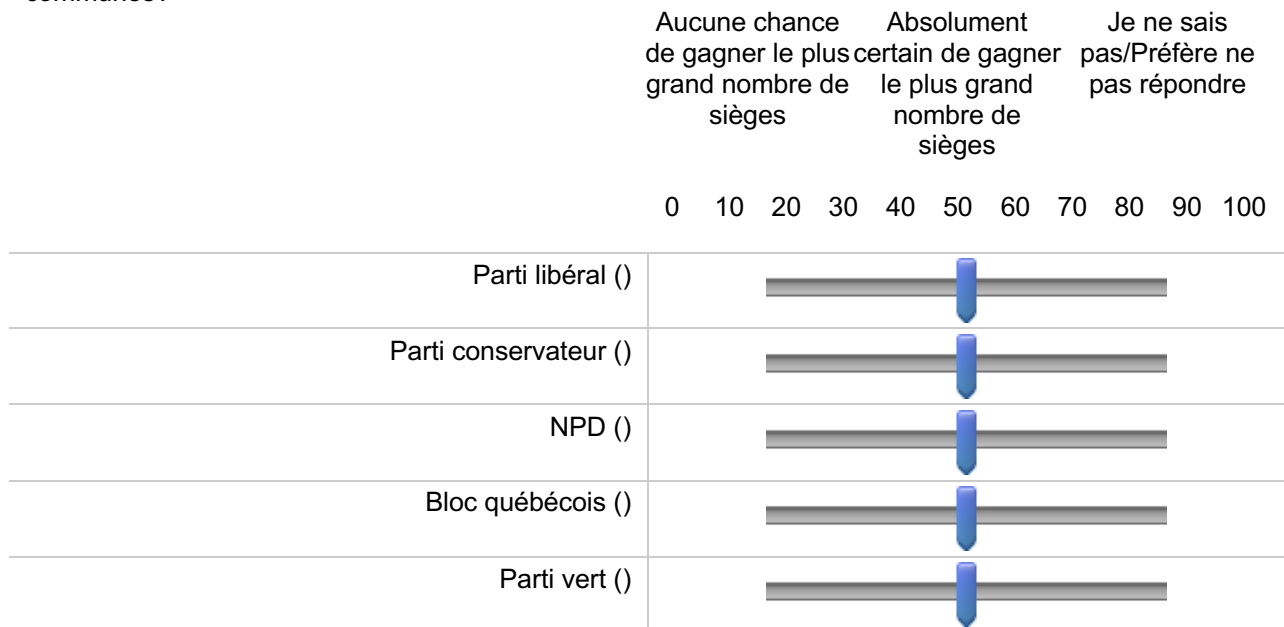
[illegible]

| | Aucune chance de gagner le plus grand nombre de sièges | Absolument certain de gagner le plus grand nombre de sièges | Je ne sais pas/Préfère ne pas répondre |
|---|---|---|---|

0 10 20 30 40 50 60 70 80 90 100

Parti libéral ()

Parti conservateur ()

NPD ()

Bloc québécois ()

Parti vert ()